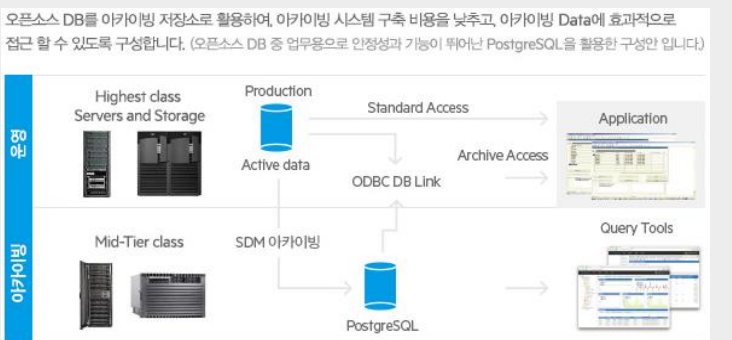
오픈소스 DB를 아카이빙 저장소로 활용하여, 아카이빙 시스템 구축 비용을 낮추고, 아카이빙 Data에 효과적으로 접근 할 수 있도록 구성합니다. (오픈소스 DB 중 업무용으로 안정성과 기능이 뛰어난 PostgreSQL을 활용한 구성안 입니다.)

운영

Highest class Servers and Storage

Production

Active data

Standard Access

Application

Archive Access

ODBC DB Link

아카이빙

Mid-Tier class

SDM 아카이빙

Query Tools

PostgreSQL